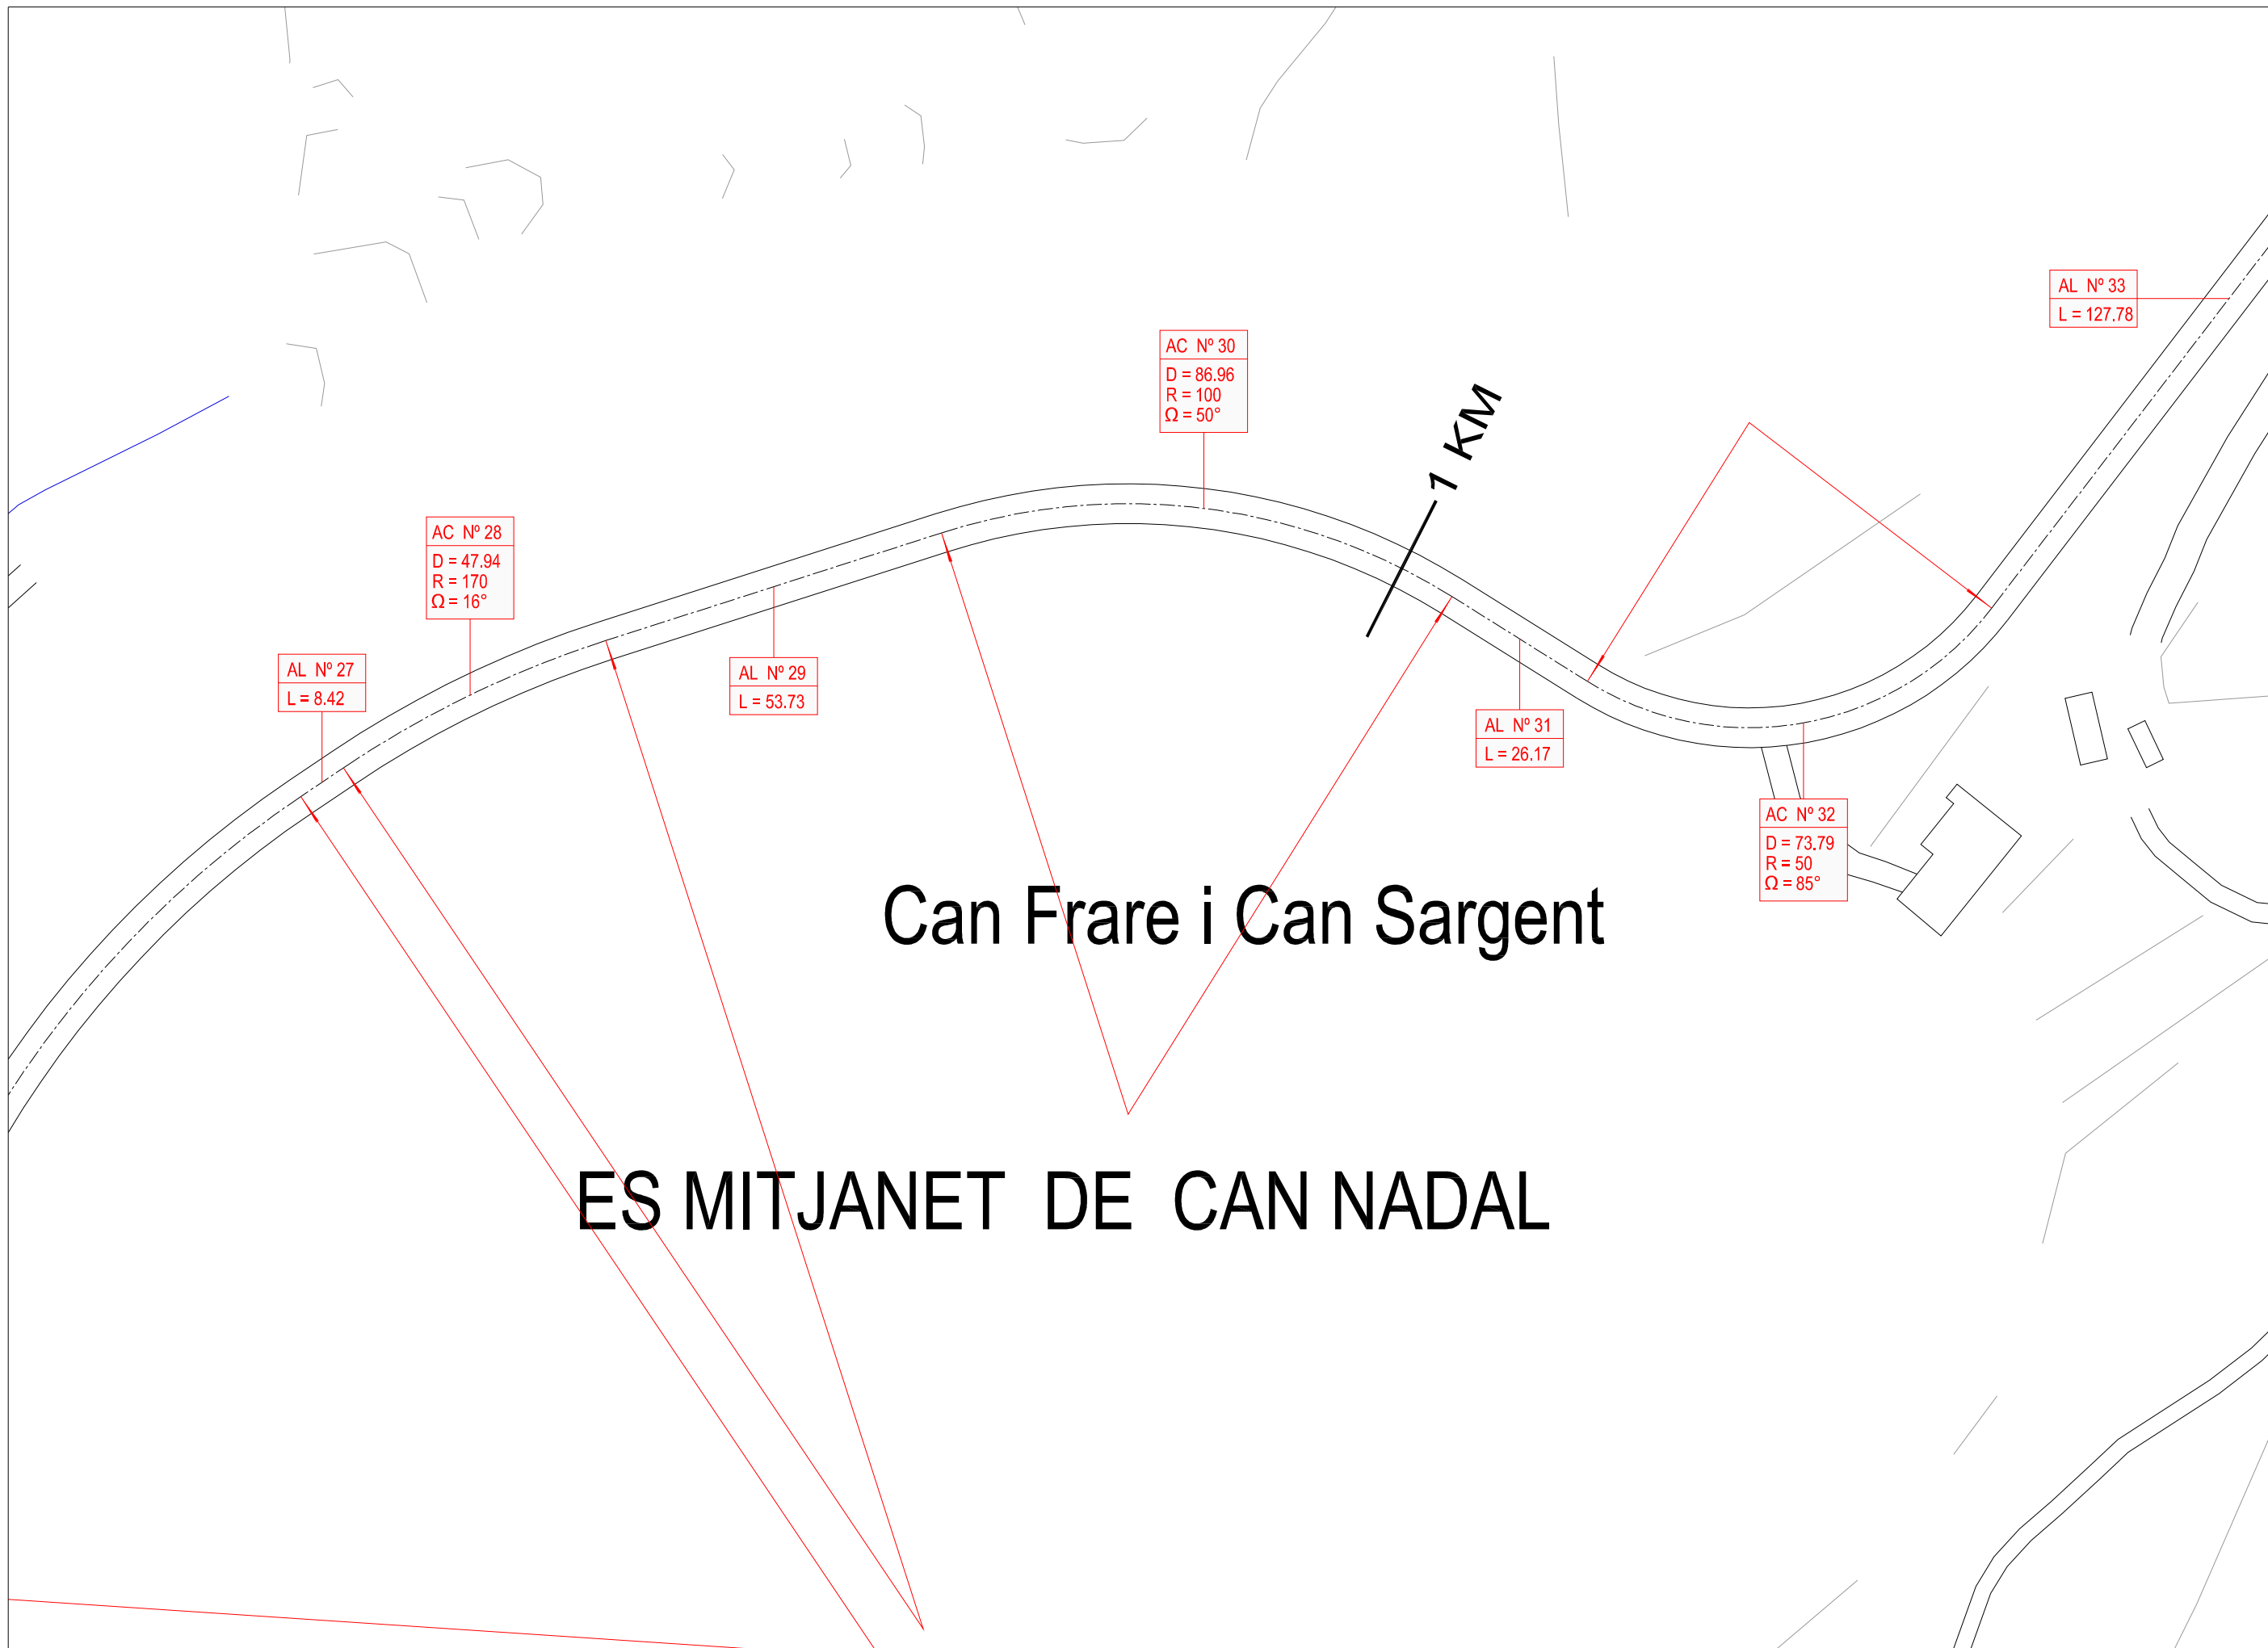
AL Nº 33
L = 127.78

AC Nº 30
D = 86.96
R = 100
Ω = 50°

1 KM

AC Nº 28
D = 47.94
R = 170
Ω = 16°

AL Nº 27
L = 8.42

AL Nº 29
L = 53.73

AL Nº 31
L = 26.17

AC Nº 32
D = 73.79
R = 50
Ω = 85°

Can Frare i Can Sargent

ES MITJANET DE CAN NADAL